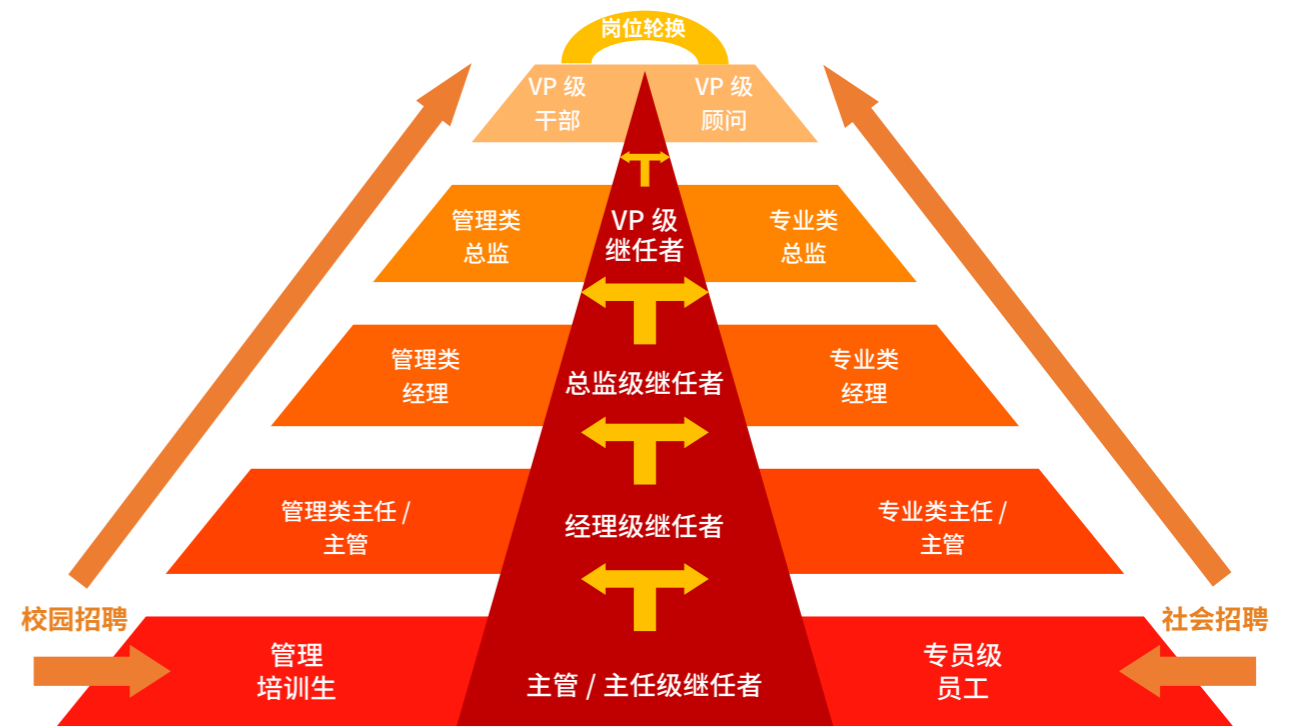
岗位轮换

VP 级
干部

VP 级
顾问

VP 级
继任者

管理类
总监

专业类
总监

管理类
经理

总监级继任者

专业类
经理

管理类主任 /
主管

经理级继任者

专业类主任 /
主管

校园招聘

社会招聘

管理
培训生

主管 / 主任级继任者

专员级
员工